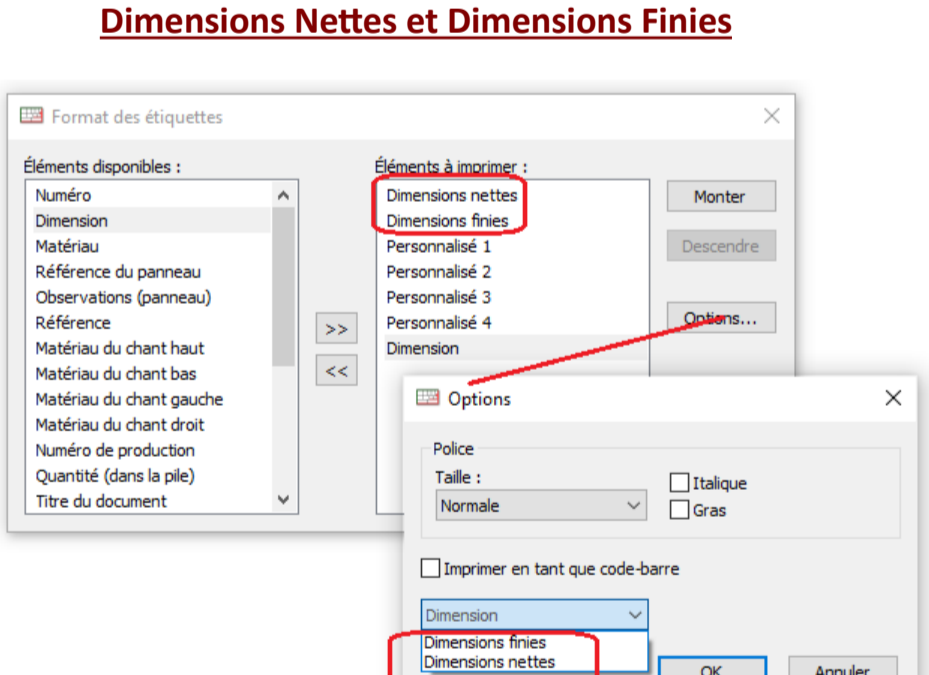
Dimensions Nettes et Dimensions Finies

Format des étiquettes

Éléments disponibles :

Numéro
Dimension
Matériau
Référence du panneau
Observations (panneau)
Référence
Matériau du chant haut
Matériau du chant bas
Matériau du chant gauche
Matériau du chant droit
Numéro de production
Quantité (dans la pile)
Titre du document

>>
<<

Éléments à imprimer :

Dimensions nettes
Dimensions finies
Personnalisé 1
Personnalisé 2
Personnalisé 3
Personnalisé 4
Dimension

Monter
Descendre
Options...

Options

Police
Taille :
Normale
Italique
Gras

Imprimer en tant que code-barre

Dimension
Dimensions finies
Dimensions nettes

OK
Annuler